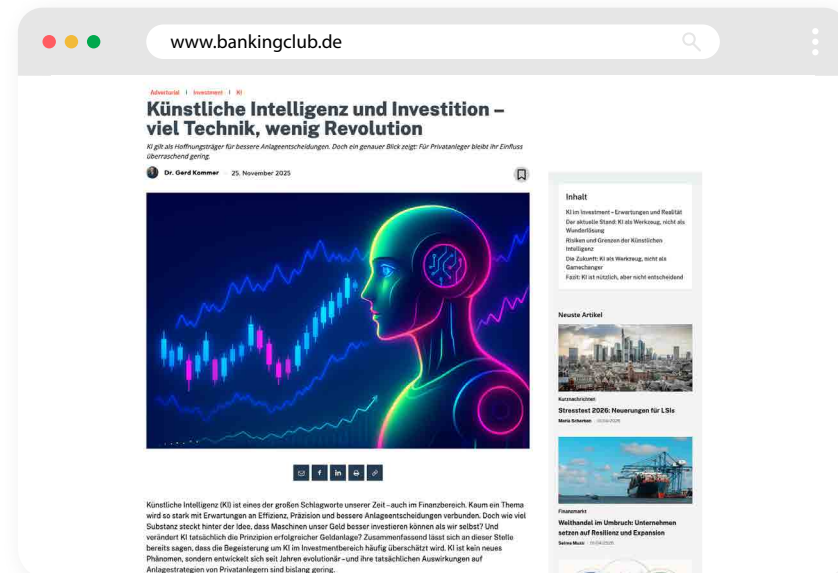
www.bankingclub.de

Advertorial | Investment | KI

Künstliche Intelligenz und Investition – viel Technik, wenig Revolution

KI gilt als Hoffnungsträger für bessere Anlageentscheidungen. Doch ein genauer Blick zeigt: Für Privatanleger bleibt ihr Einfluss überraschend gering.

Dr. Gerd Kommer 25. November 2025

Künstliche Intelligenz (KI) ist eines der großen Schlagworte unserer Zeit – auch im Finanzbereich. Kaum ein Thema wird so stark mit Erwartungen an Effizienz, Präzision und bessere Anlageentscheidungen verbunden. Doch wie viel Substanz steckt hinter der Idee, dass Maschinen unser Geld besser investieren können als wir selbst? Und verändert KI tatsächlich die Prinzipien erfolgreicher Geldanlage? Zusammenfassend lässt sich an dieser Stelle bereits sagen, dass die Begeisterung um KI im Investmentbereich häufig überschätzt wird. KI ist kein neues Phänomen, sondern entwickelt sich seit Jahren evolutionär – und ihre tatsächlichen Auswirkungen auf Anlagestrategien von Privatanlegern sind bislang gering.

Inhalt
KI im Investment – Erwartungen und Realität
Der aktuelle Stand: KI als Werkzeug, nicht als Wunderlösung
Risiken und Grenzen der Künstlichen Intelligenz
Die Zukunft: KI als Werkzeug, nicht als Gamechanger
Fazit: KI ist nützlich, aber nicht entscheidend

Neuste Artikel

Kurznachrichten
Stresstest 2026: Neuerungen für LSIs
Maria Schenken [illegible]

Finanzmarkt
Welthandel im Umbruch: Unternehmen setzen auf Resilienz und Expansion
Selma Musić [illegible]